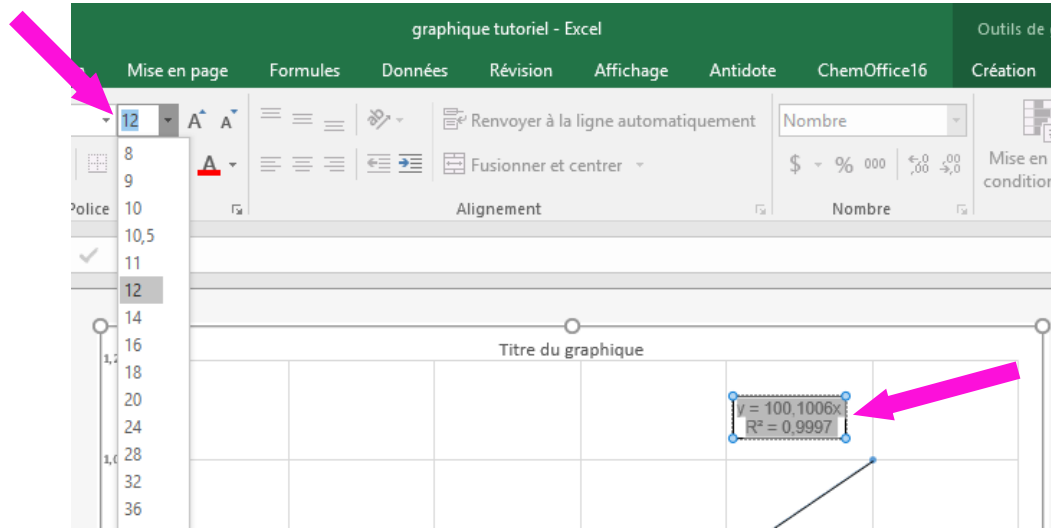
graphique tutoriel - Excel

Outils de

Mise en page Formules Données Révision Affichage Antidote ChemOffice16 Création

12

A A

Renvoyer à la ligne automatiquement

Nombre

Fusionner et centrer

$ % 000

Mise en condition

Police

Alignement

Nombre

8
9
10
10,5
11
12
14
16
18
20
24
28
32
36

Titre du graphique

1,2

y = 100,1006x
R² = 0,9997

1,0